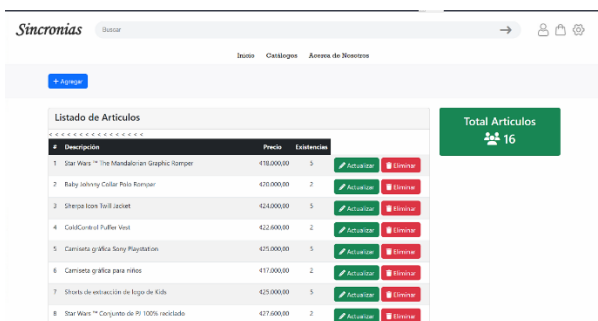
Sincronias

Buscar

Inicio Catálogos Acerca de Nosotros

+ Agregar

Listado de Articulos

< < < < < < < < < < < < < < < <

| # | Descripción | Precio | Existencias | | |
|---|---|---|---|---|---|
| 1 | Star Wars ™ The Mandalorian Graphic Romper | 418.000,00 | 5 | Actualizar | Eliminar |
| 1 | Baby Johnny Collar Polo Romper | 420.000,00 | 2 | Actualizar | Eliminar |
| 3 | Sherpa Icon Twill Jacket | 424.000,00 | 2 | Actualizar | Eliminar |
| 4 | ColdControl Puffer Vest | 422.600,00 | 2 | Actualizar | Eliminar |
| 5 | Camiseta gráfica Sony Playstation | 425.000,00 | 5 | Actualizar | Eliminar |
| 6 | Camiseta gráfica para niños | 417.000,00 | 2 | Actualizar | Eliminar |
| 7 | Shorts de extracción de logo de Kids | 425.000,00 | 5 | Actualizar | Eliminar |
| 8 | Star Wars™ Conjunto de PJ 100% reciclado | 427.600,00 | 2 | Actualizar | Eliminar |

Total Articulos
16